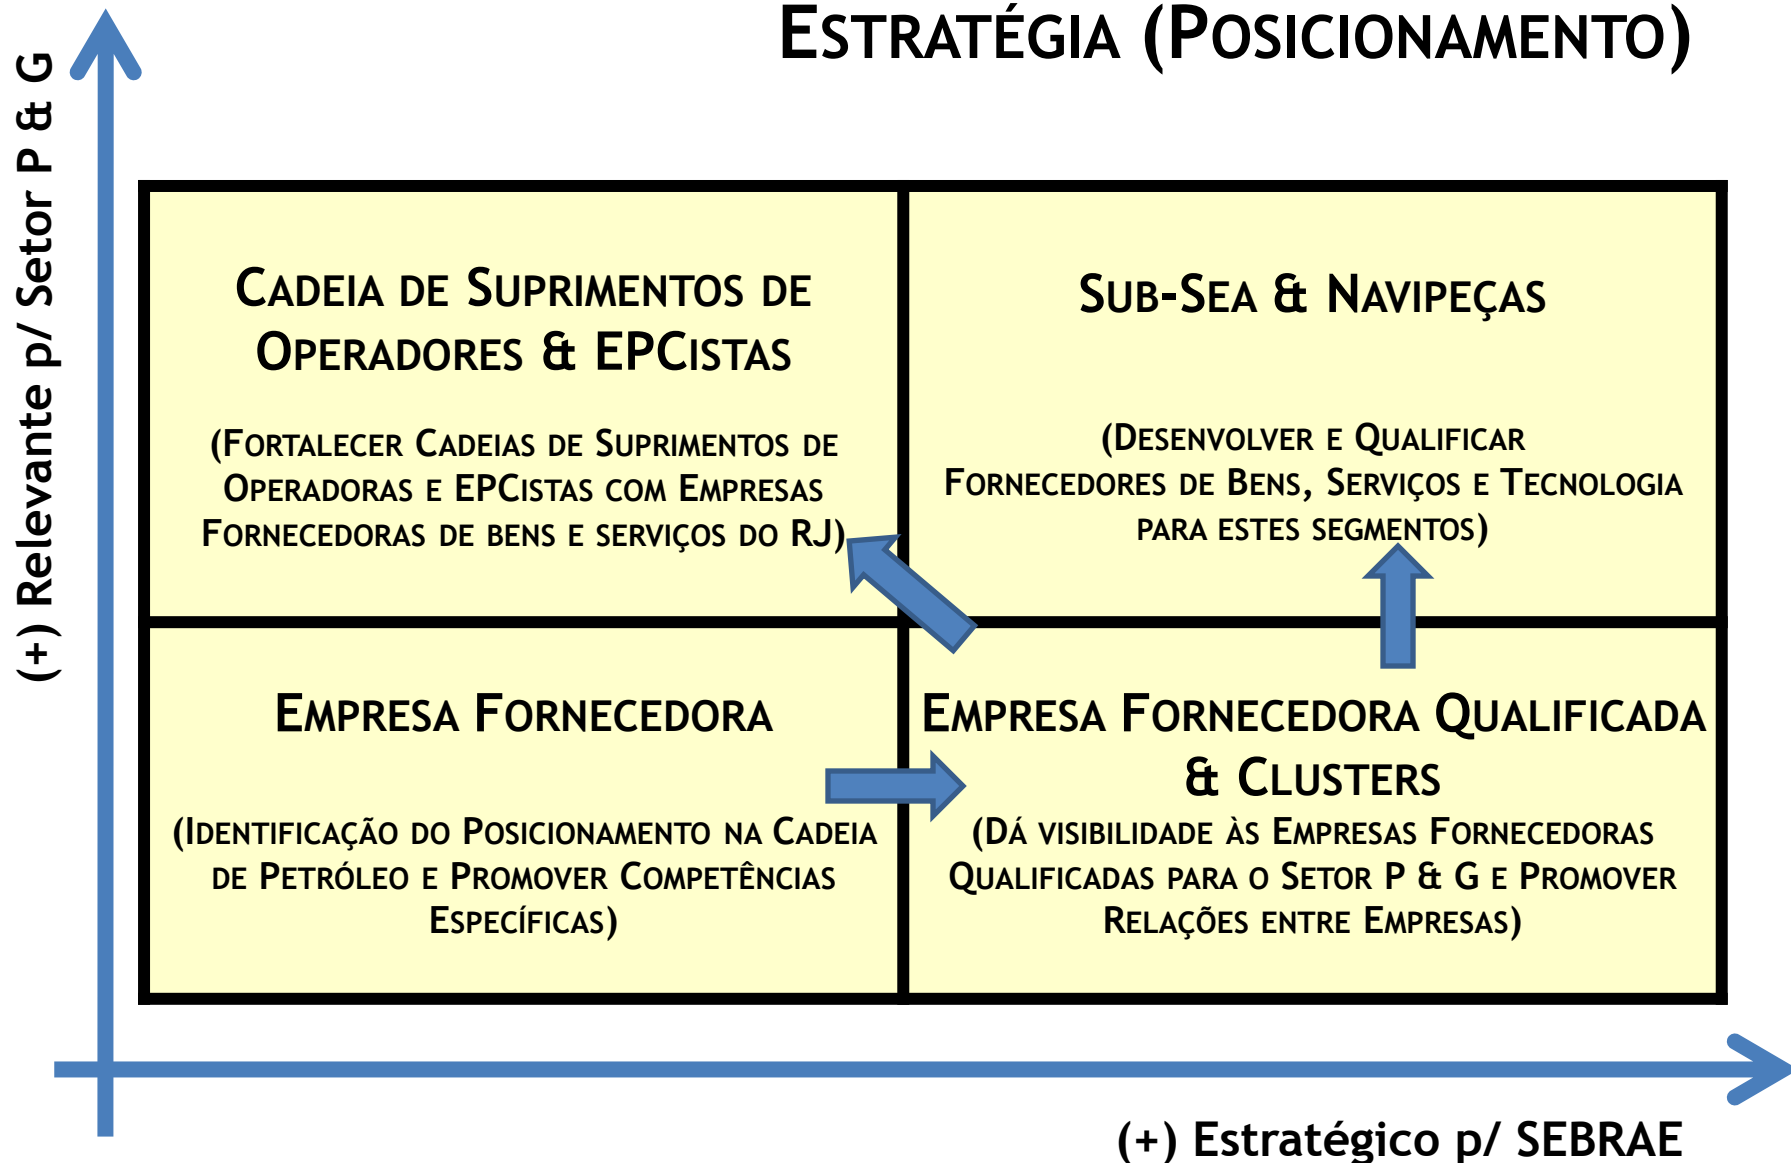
Estratégia (Posicionamento)

(+) Relevante p/ Setor P & G

Cadeia de Suprimentos de Operadores & EPCistas

(Fortalecer Cadeias de Suprimentos de Operadoras e EPCistas com Empresas Fornecedoras de bens e serviços do RJ)

Sub-Sea & Navipeças

(Desenvolver e Qualificar Fornecedores de Bens, Serviços e Tecnologia para estes segmentos)

Empresa Fornecedora

(Identificação do Posicionamento na Cadeia de Petróleo e Promover Competências Específicas)

Empresa Fornecedora Qualificada & Clusters

(Dá visibilidade às Empresas Fornecedoras Qualificadas para o Setor P & G e Promover Relações entre Empresas)

(+) Estratégico p/ SEBRAE